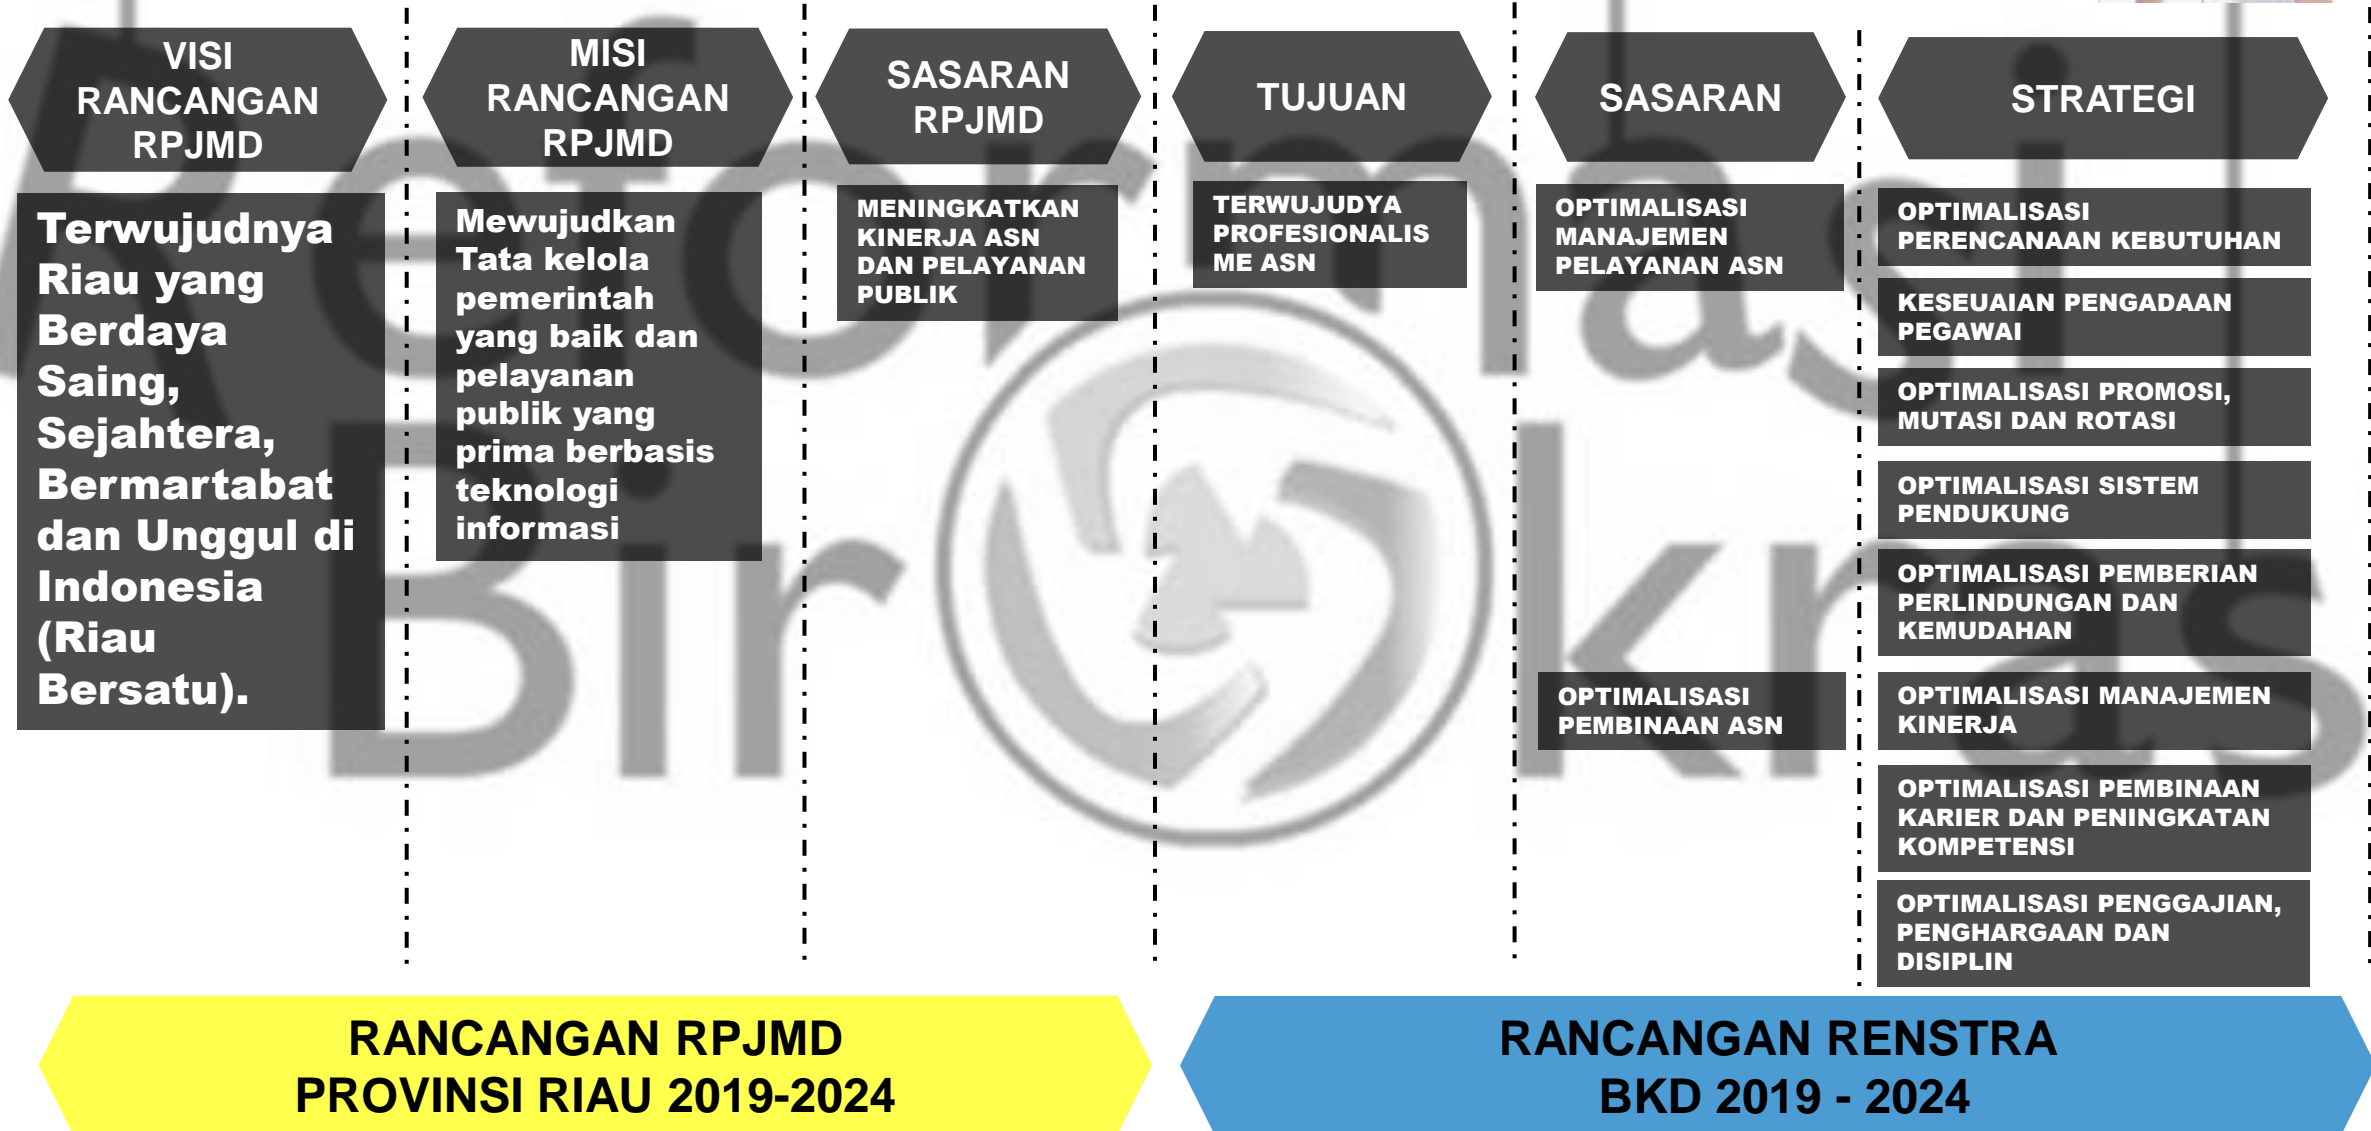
VISI RANCANGAN RPJMD

Terwujudnya Riau yang Berdaya Saing, Sejahtera, Bermartabat dan Unggul di Indonesia (Riau Bersatu).

MISI RANCANGAN RPJMD

Mewujudkan Tata kelola pemerintah yang baik dan pelayanan publik yang prima berbasis teknologi informasi

SASARAN RPJMD

MENINGKATKAN KINERJA ASN DAN PELAYANAN PUBLIK

TUJUAN

TERWUJUDYA PROFESIONALISME ASN

SASARAN

OPTIMALISASI MANAJEMEN PELAYANAN ASN

OPTIMALISASI PEMBINAAN ASN

STRATEGI

OPTIMALISASI PERENCANAAN KEBUTUHAN

KESEUAIAN PENGADAAN PEGAWAI

OPTIMALISASI PROMOSI, MUTASI DAN ROTASI

OPTIMALISASI SISTEM PENDUKUNG

OPTIMALISASI PEMBERIAN PERLINDUNGAN DAN KEMUDAHAN

OPTIMALISASI MANAJEMEN KINERJA

OPTIMALISASI PEMBINAAN KARIER DAN PENINGKATAN KOMPETENSI

OPTIMALISASI PENGGAJIAN, PENGHARGAAN DAN DISIPLIN

RANCANGAN RPJMD PROVINSI RIAU 2019-2024

RANCANGAN RENSTRA BKD 2019 - 2024